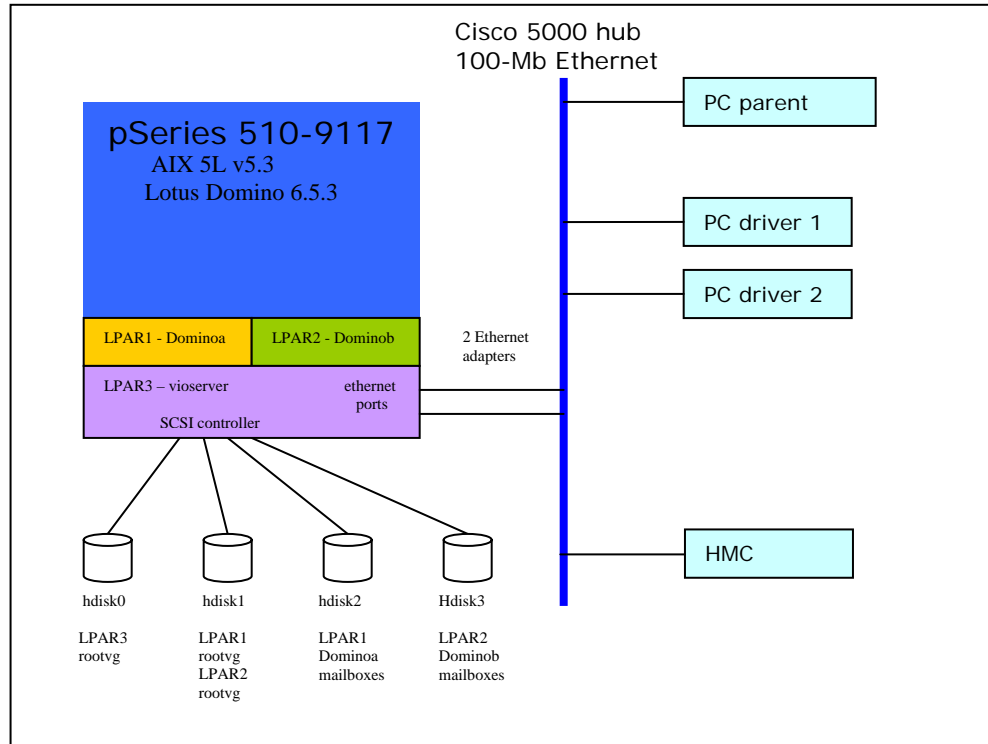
Cisco 5000 hub
100-Mb Ethernet

pSeries 510-9117
AIX 5L v5.3
Lotus Domino 6.5.3

PC parent

PC driver 1

PC driver 2

LPAR1 - Dominoa

LPAR2 - Dominob

2 Ethernet adapters

LPAR3 – vioserver

ethernet ports

SCSI controller

HMC

hdisk0

LPAR3
rootvg

hdisk1

LPAR1
rootvg
LPAR2
rootvg

hdisk2

LPAR1
Dominoa
mailboxes

Hdisk3

LPAR2
Dominob
mailboxes